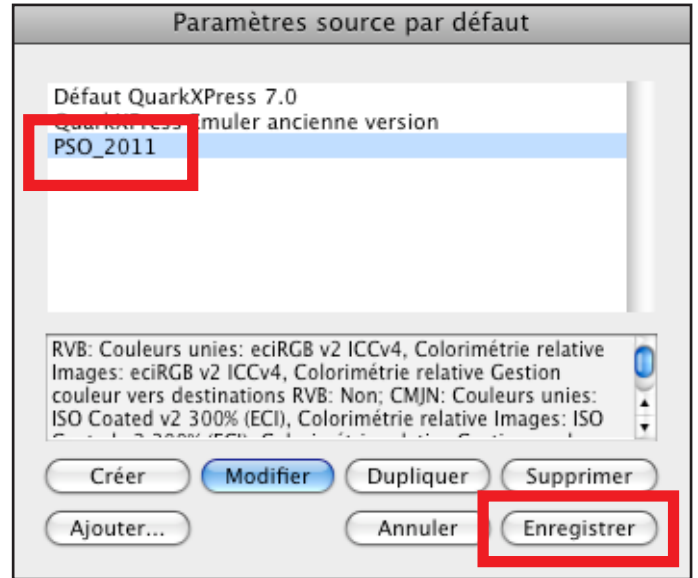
Paramètres source par défaut

Défaut QuarkXPress 7.0
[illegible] Émuler ancienne version
PSO_2011

RVB: Couleurs unies: eciRGB v2 ICCv4, Colorimétrie relative Images: eciRGB v2 ICCv4, Colorimétrie relative Gestion couleur vers destinations RVB: Non; CMJN: Couleurs unies: ISO Coated v2 300% (ECI), Colorimétrie relative Images: ISO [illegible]

Créer
Modifier
Dupliquer
Supprimer
Ajouter...
Annuler
Enregistrer